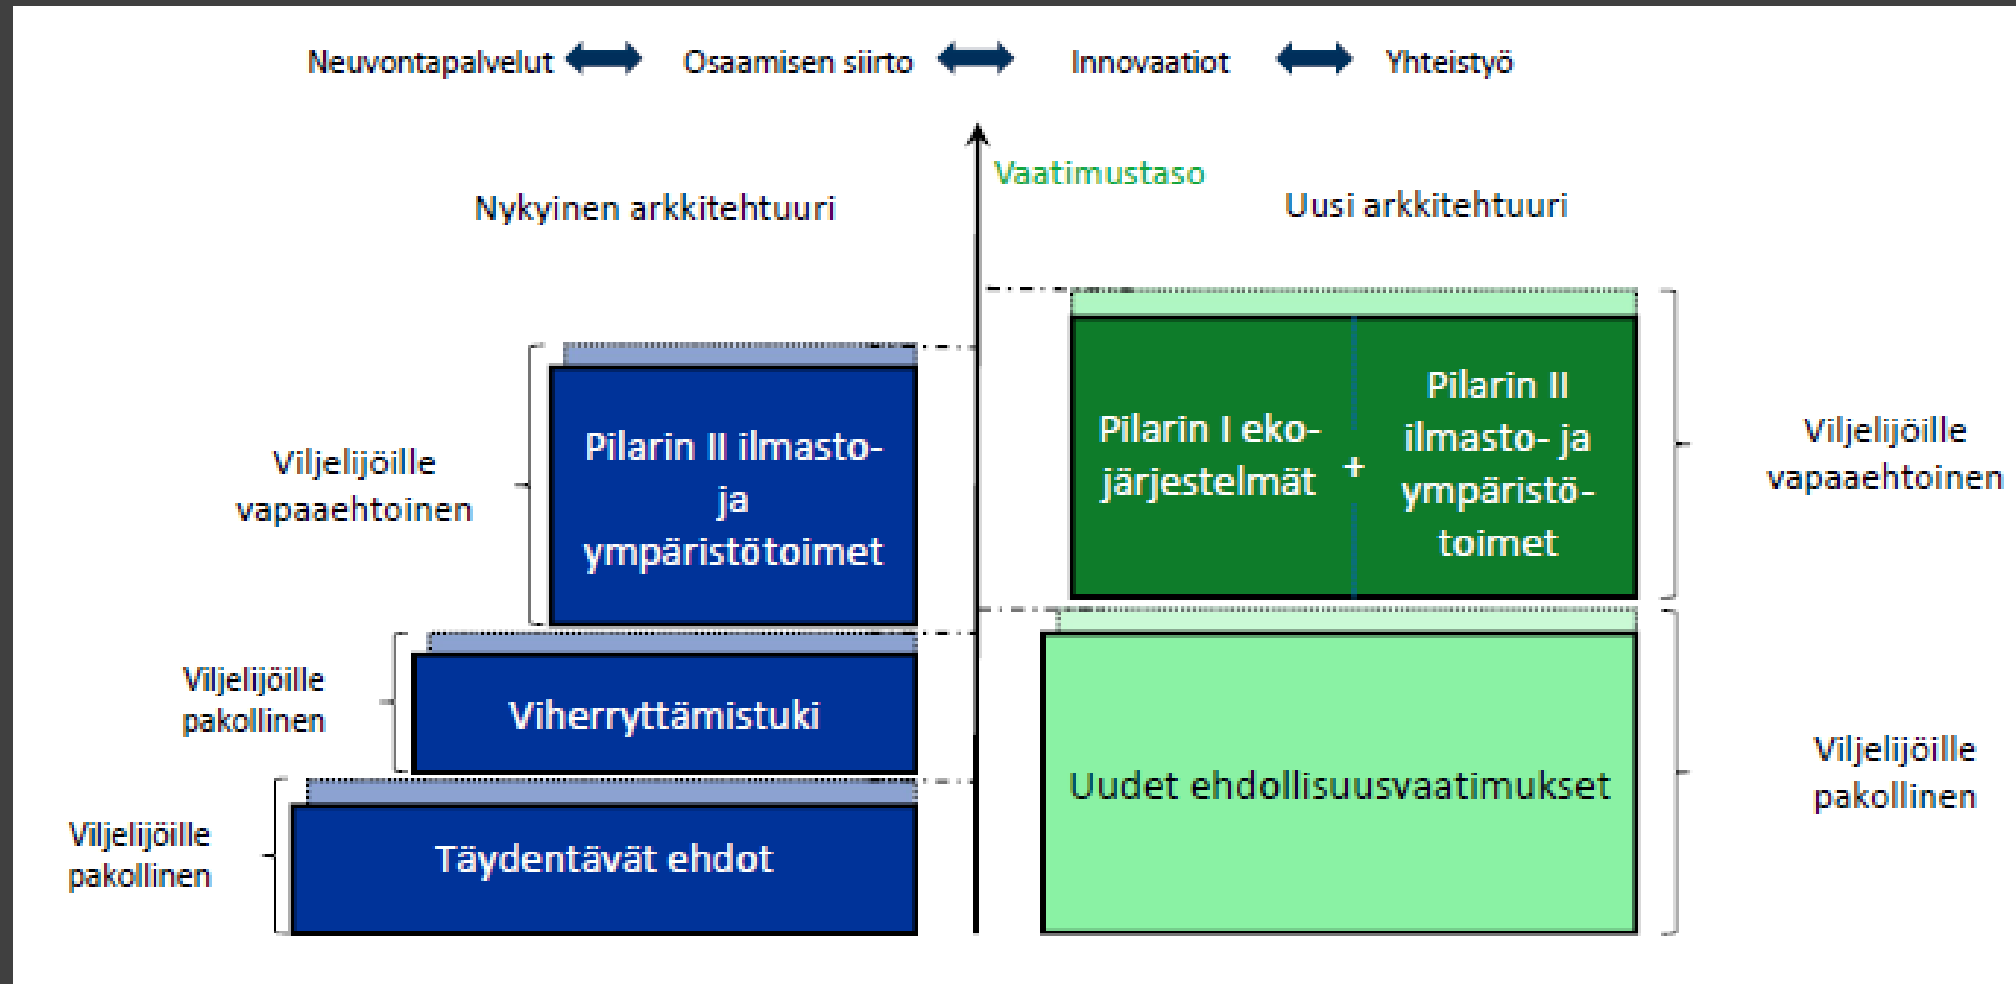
Neuvontapalvelut Osaamisen siirto Innovaatiot Yhteistyö

Vaatimustaso

Nykyinen arkkitehtuuri

Uusi arkkitehtuuri

Viljelijöille vapaaehtoinen

Pilarin II ilmasto- ja ympäristötoimet

Viljelijöille pakollinen

Viherryttämistuki

Viljelijöille pakollinen

Täydentävät ehdot

Pilarin I eko-järjestelmät

+

Pilarin II ilmasto- ja ympäristö-toimet

Viljelijöille vapaaehtoinen

Uudet ehdollisuusvaatimukset

Viljelijöille pakollinen